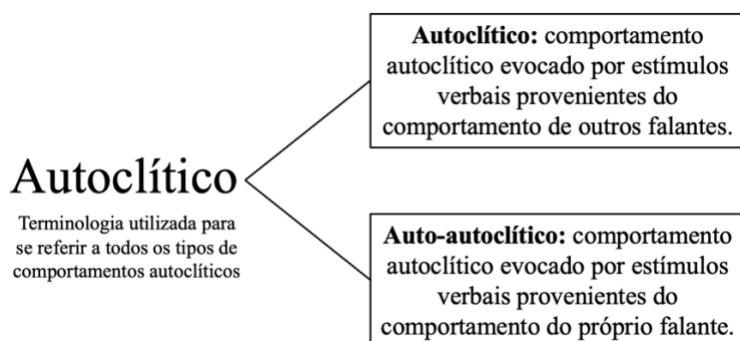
Autoclítico

Terminologia utilizada para se referir a todos os tipos de comportamentos autoclíticos

**Autoclítico:** comportamento autoclítico evocado por estímulos verbais provenientes do comportamento de outros falantes.

**Auto-autoclítico:** comportamento autoclítico evocado por estímulos verbais provenientes do comportamento do próprio falante.